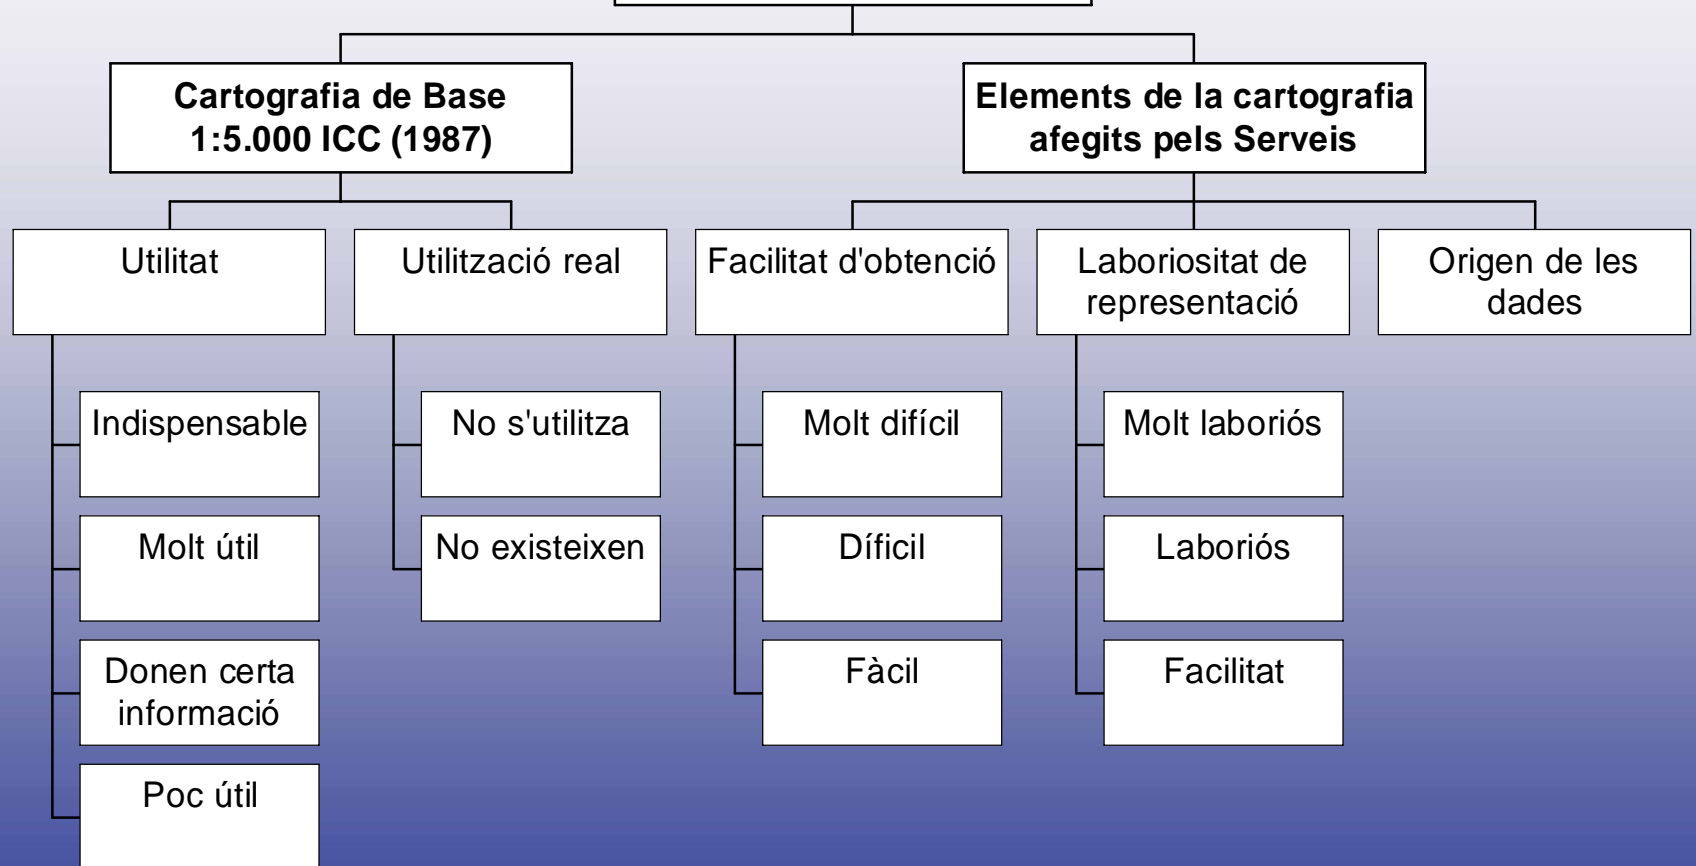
Cartografia de Base 1:5.000 ICC (1987)

Elements de la cartografia afegits pels Serveis

Utilitat

Indispensable

Molt útil

Donen certa informació

Poc útil

Utilització real

No s'utilitza

No existeixen

Facilitat d'obtenció

Molt difícil

Díficil

Fàcil

Laboriositat de representació

Molt laboriós

Laboriós

Facilitat

Origen de les dades